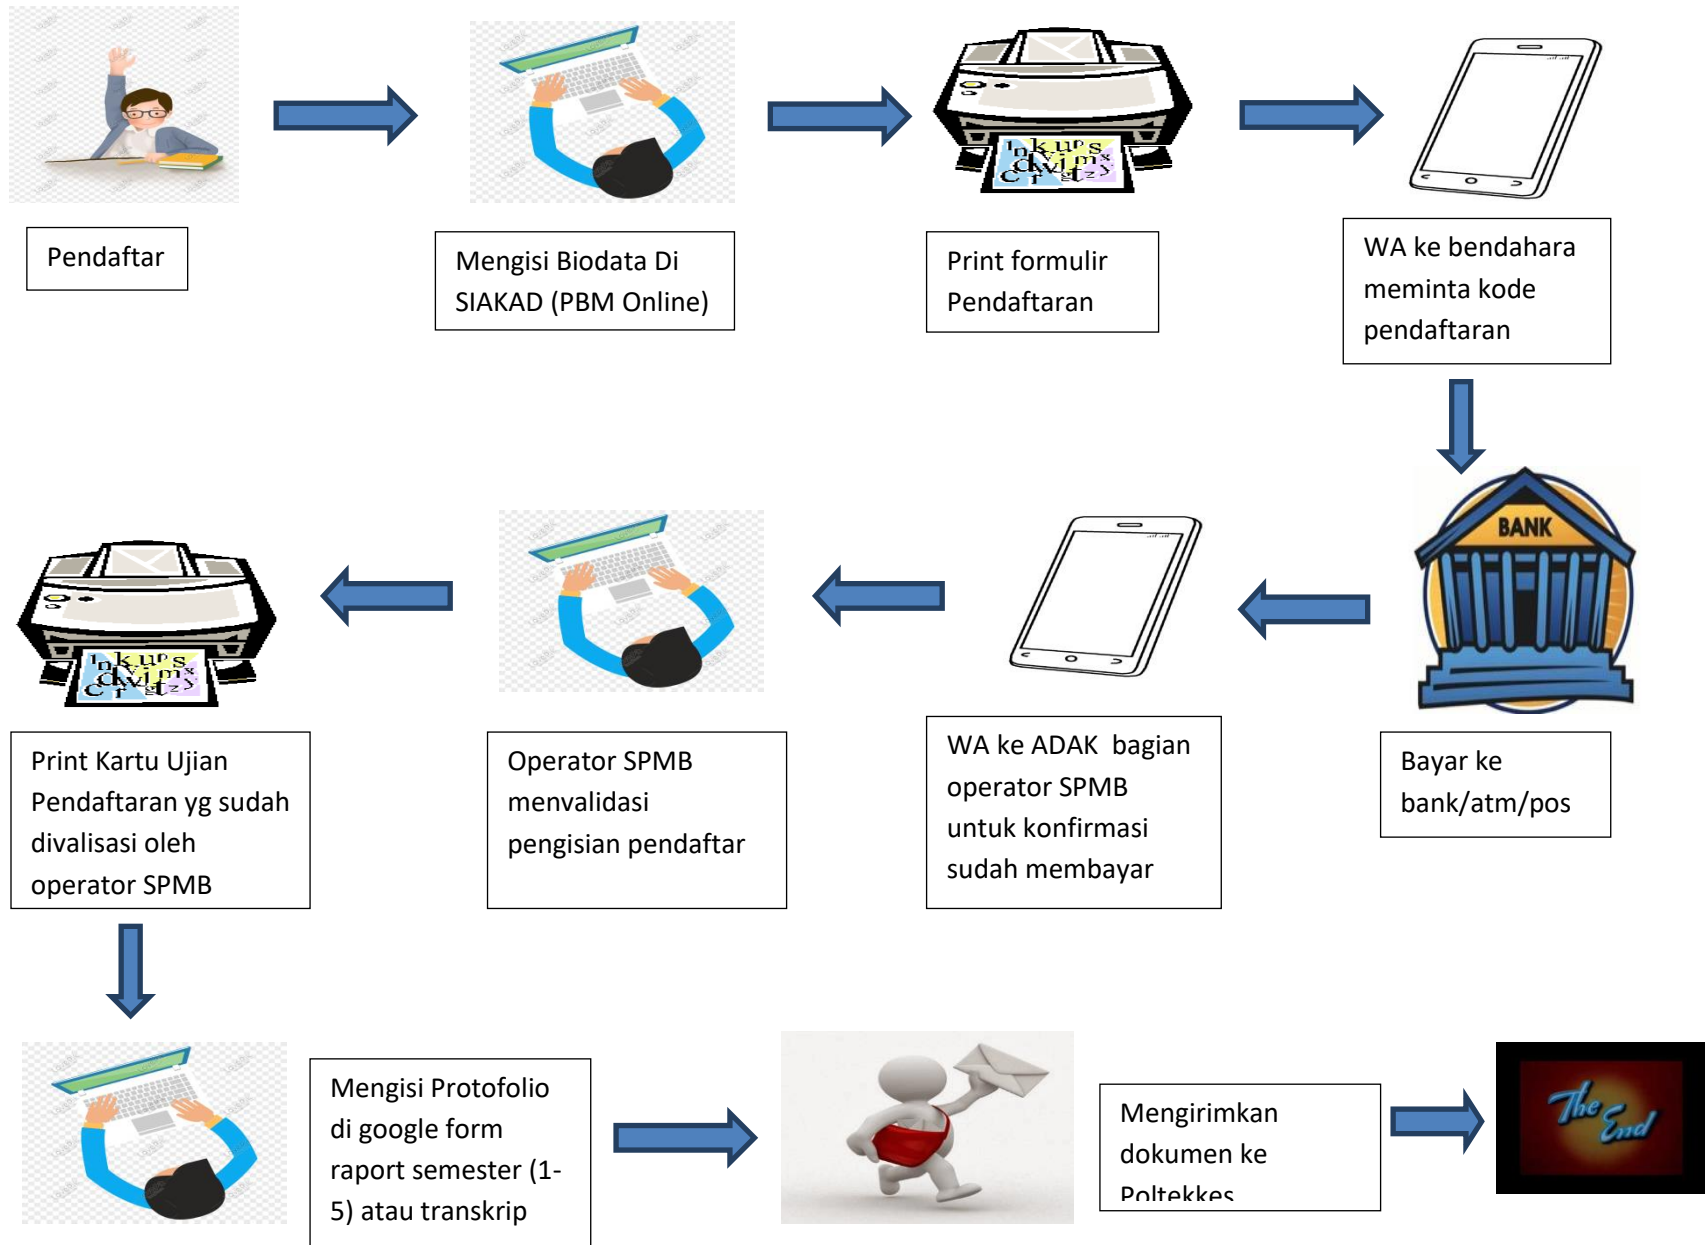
Pendaftar

Mengisi Biodata Di SIAKAD (PBM Online)

Print formulir Pendaftaran

WA ke bendahara meminta kode pendaftaran

BANK

Bayar ke bank/atm/pos

WA ke ADAK bagian operator SPMB untuk konfirmasi sudah membayar

Operator SPMB menvalidasi pengisian pendaftar

Print Kartu Ujian Pendaftaran yg sudah divalisasi oleh operator SPMB

Mengisi Protofolio di google form raport semester (1-5) atau transkrip

Mengirimkan dokumen ke Poltekkes

The End